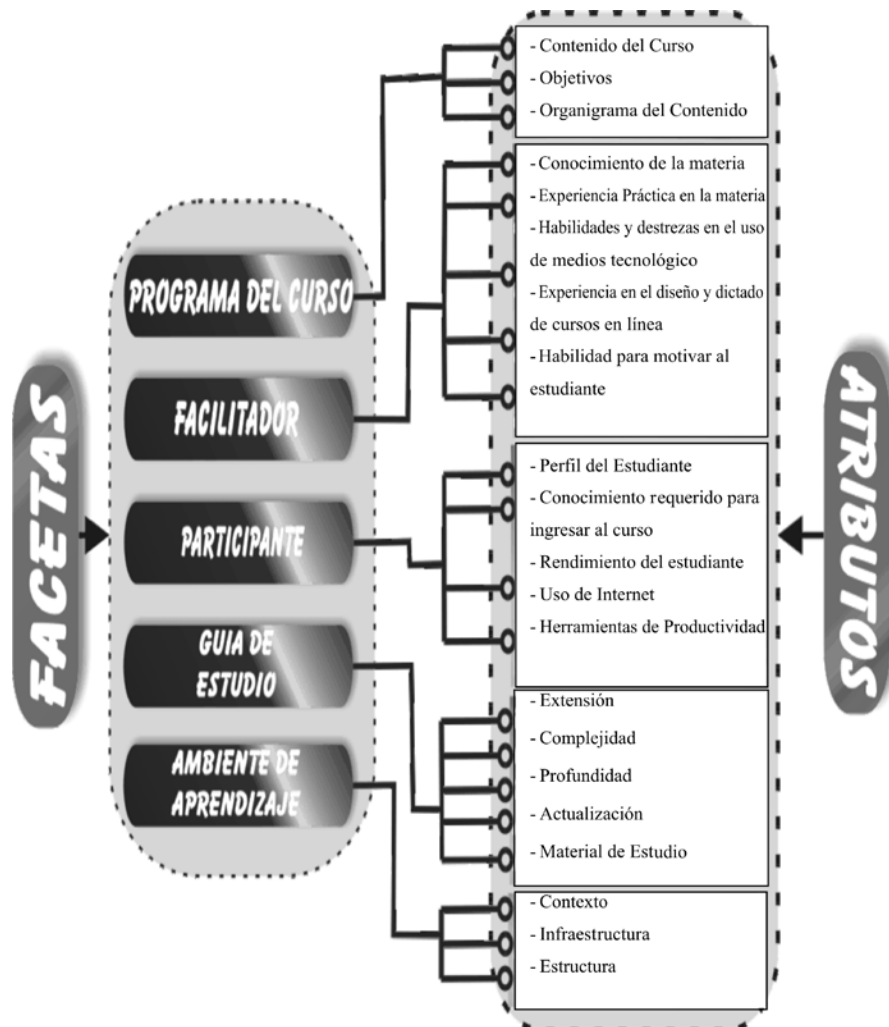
FACETAS

PROGRAMA DEL CURSO

FACILITADOR

PARTICIPANTE

GUIA DE ESTUDIO

AMBIENTE DE APRENDIZAJE

- Contenido del Curso
- Objetivos
- Organigrama del Contenido

- Conocimiento de la materia
- Experiencia Práctica en la materia
- Habilidades y destrezas en el uso de medios tecnológico
- Experiencia en el diseño y dictado de cursos en línea
- Habilidad para motivar al estudiante

- Perfil del Estudiante
- Conocimiento requerido para ingresar al curso
- Rendimiento del estudiante
- Uso de Internet
- Herramientas de Productividad

- Extensión
- Complejidad
- Profundidad
- Actualización
- Material de Estudio

- Contexto
- Infraestructura
- Estructura

ATRIBUTOS